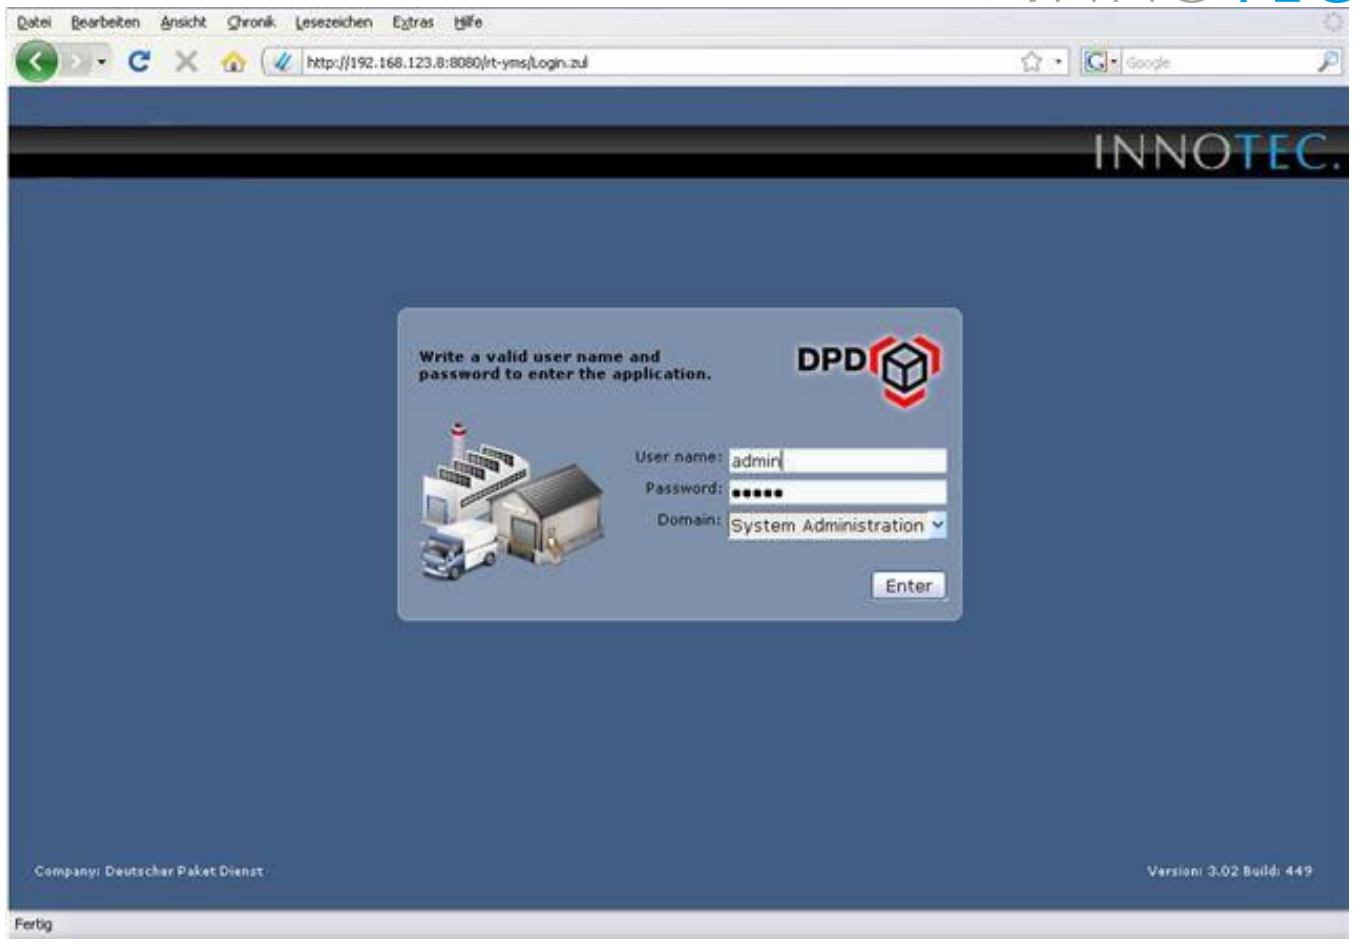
Datei Bearbeiten Ansicht Chronik Lesezeichen Extras Hilfe

http://192.168.123.8:8080/rt-yms/Login.zul

Google

INNOTEC.

Write a valid user name and password to enter the application.

DPD

User name: admin

Password: •••••

Domain: System Administration

Enter

Company: Deutscher Paket Dienst

Version: 3.02 Build: 449

Fertig